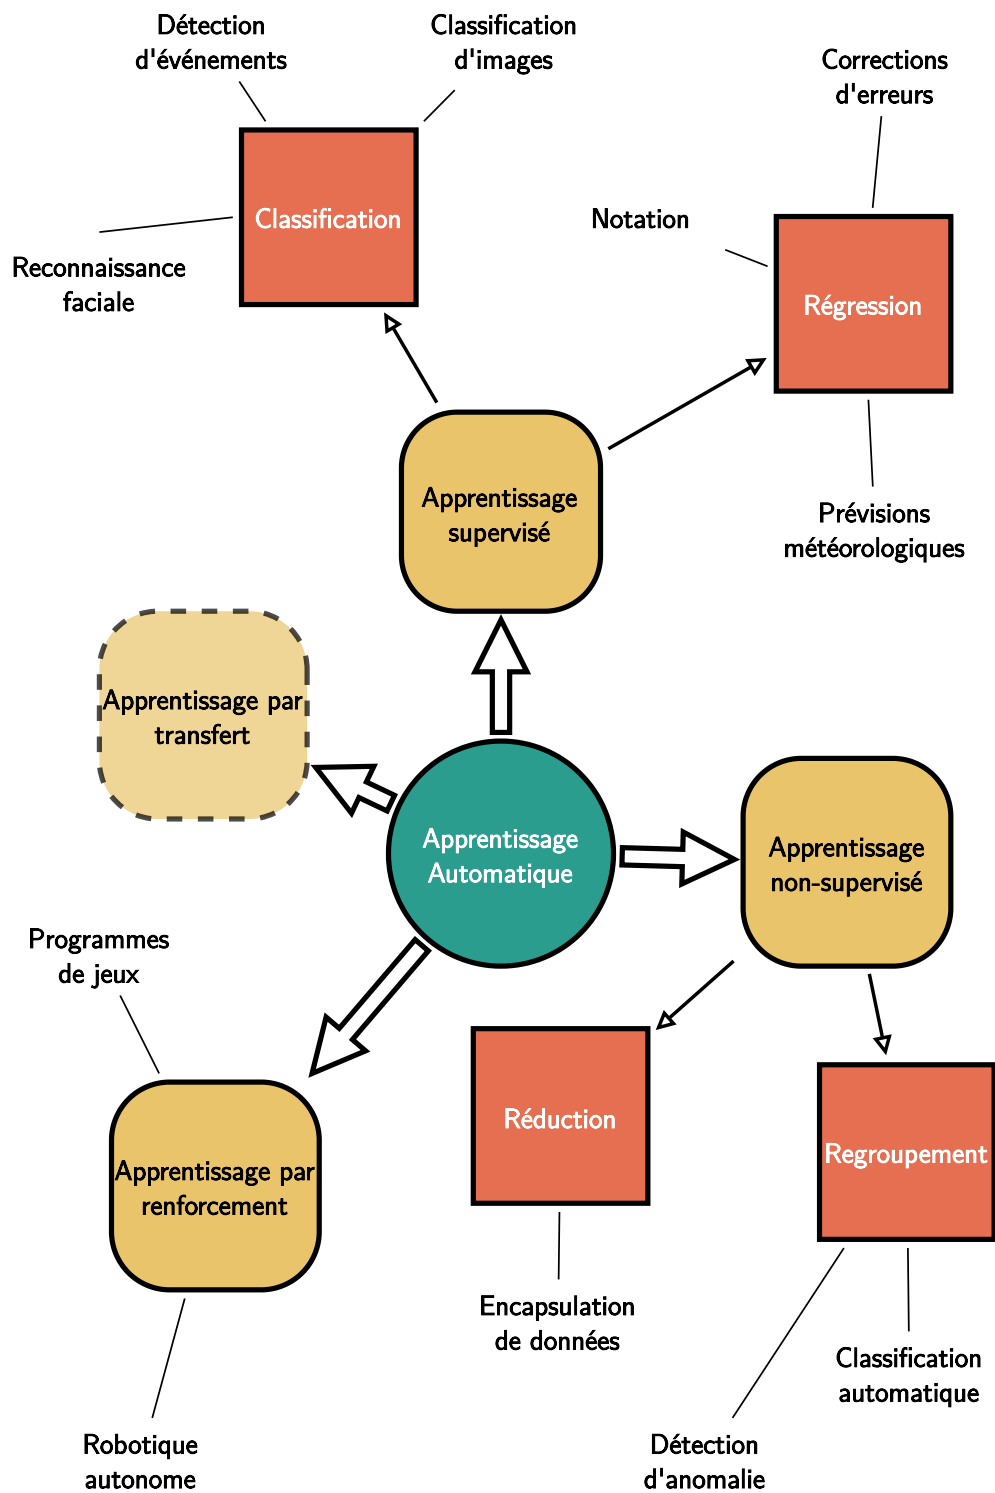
Détection d'événements

Classification d'images

Classification

Reconnaissance faciale

Corrections d'erreurs

Notation

Régression

Prévisions météorologiques

Apprentissage supervisé

Apprentissage par transfert

Apprentissage Automatique

Apprentissage non-supervisé

Programmes de jeux

Apprentissage par renforcement

Réduction

Regroupement

Encapsulation de données

Classification automatique

Robotique autonome

Détection d'anomalie